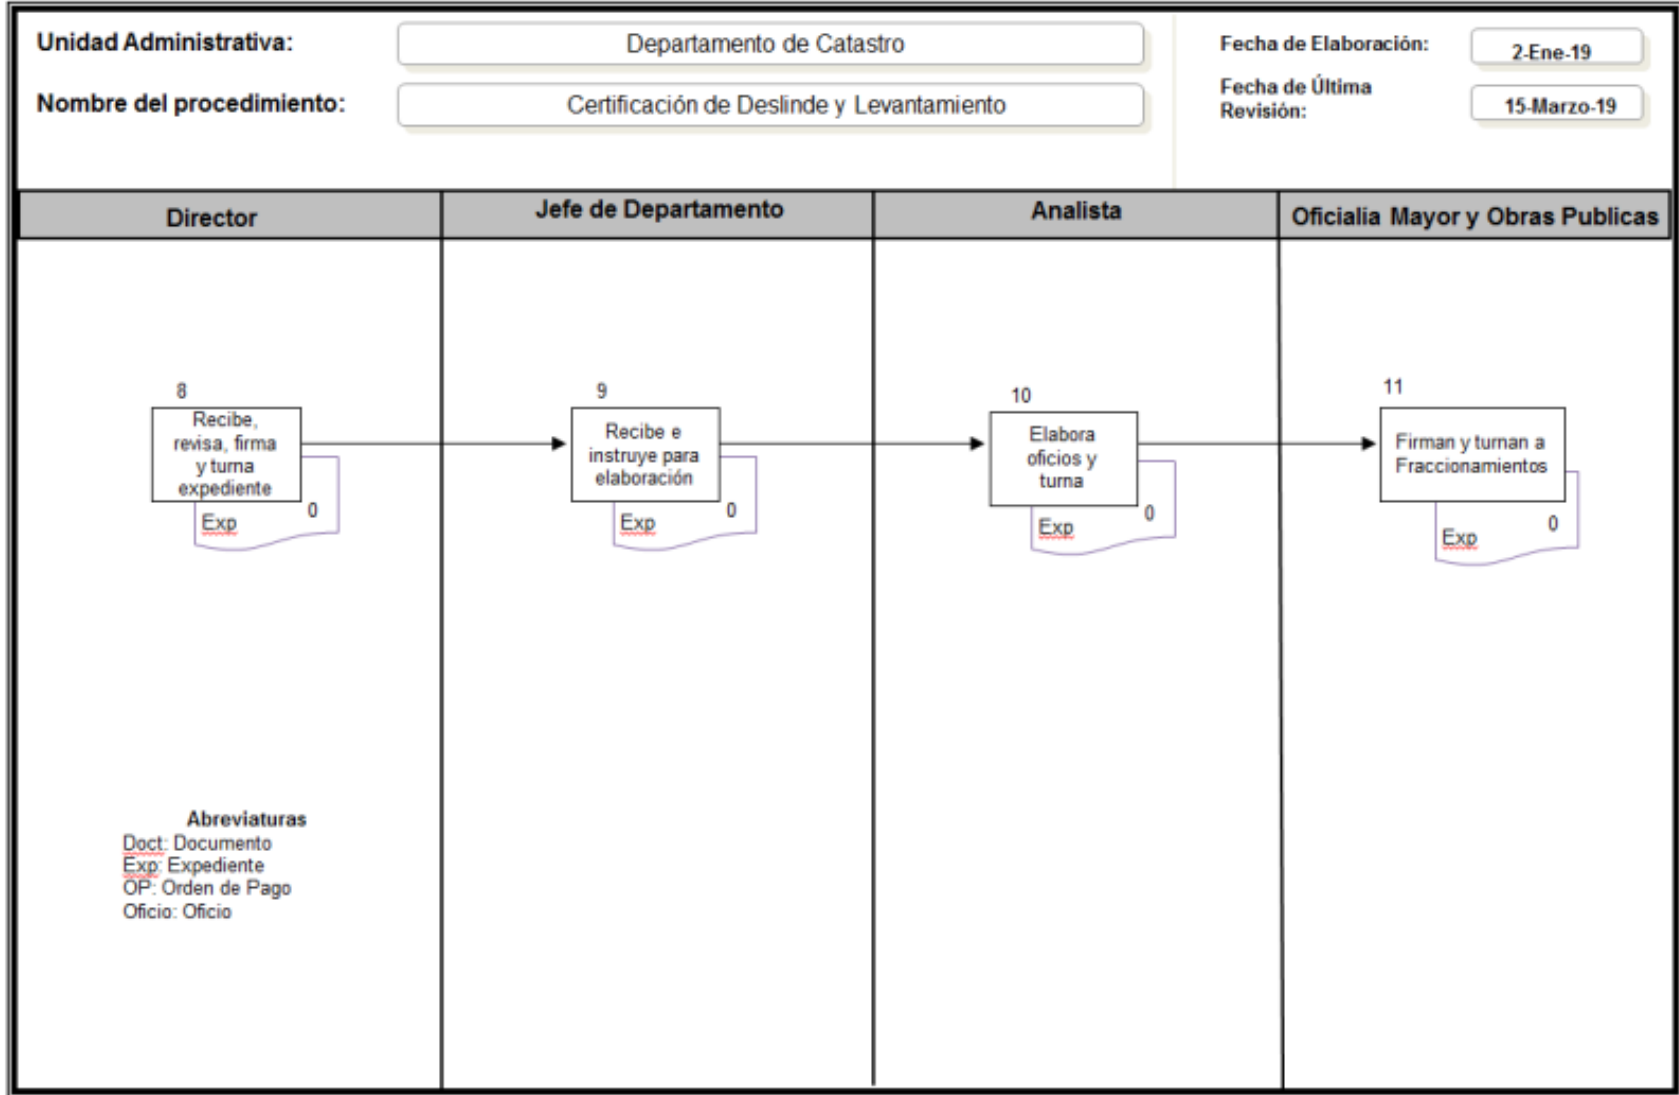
Unidad Administrativa: Departamento de Catastro

Nombre del procedimiento: Certificación de Deslinde y Levantamiento

Fecha de Elaboración: 2-Ene-19

Fecha de Última Revisión: 15-Marzo-19

| Director | Jefe de Departamento | Analista | Oficialia Mayor y Obras Publicas |
|---|---|---|---|

8
Recibe, revisa, firma y turna expediente
Exp 0

9
Recibe e instruye para elaboración
Exp 0

10
Elabora oficios y turna
Exp 0

11
Firman y turnan a Fraccionamientos
Exp 0

Abreviaturas
Doct: Documento
Exp: Expediente
OP: Orden de Pago
Oficio: Oficio